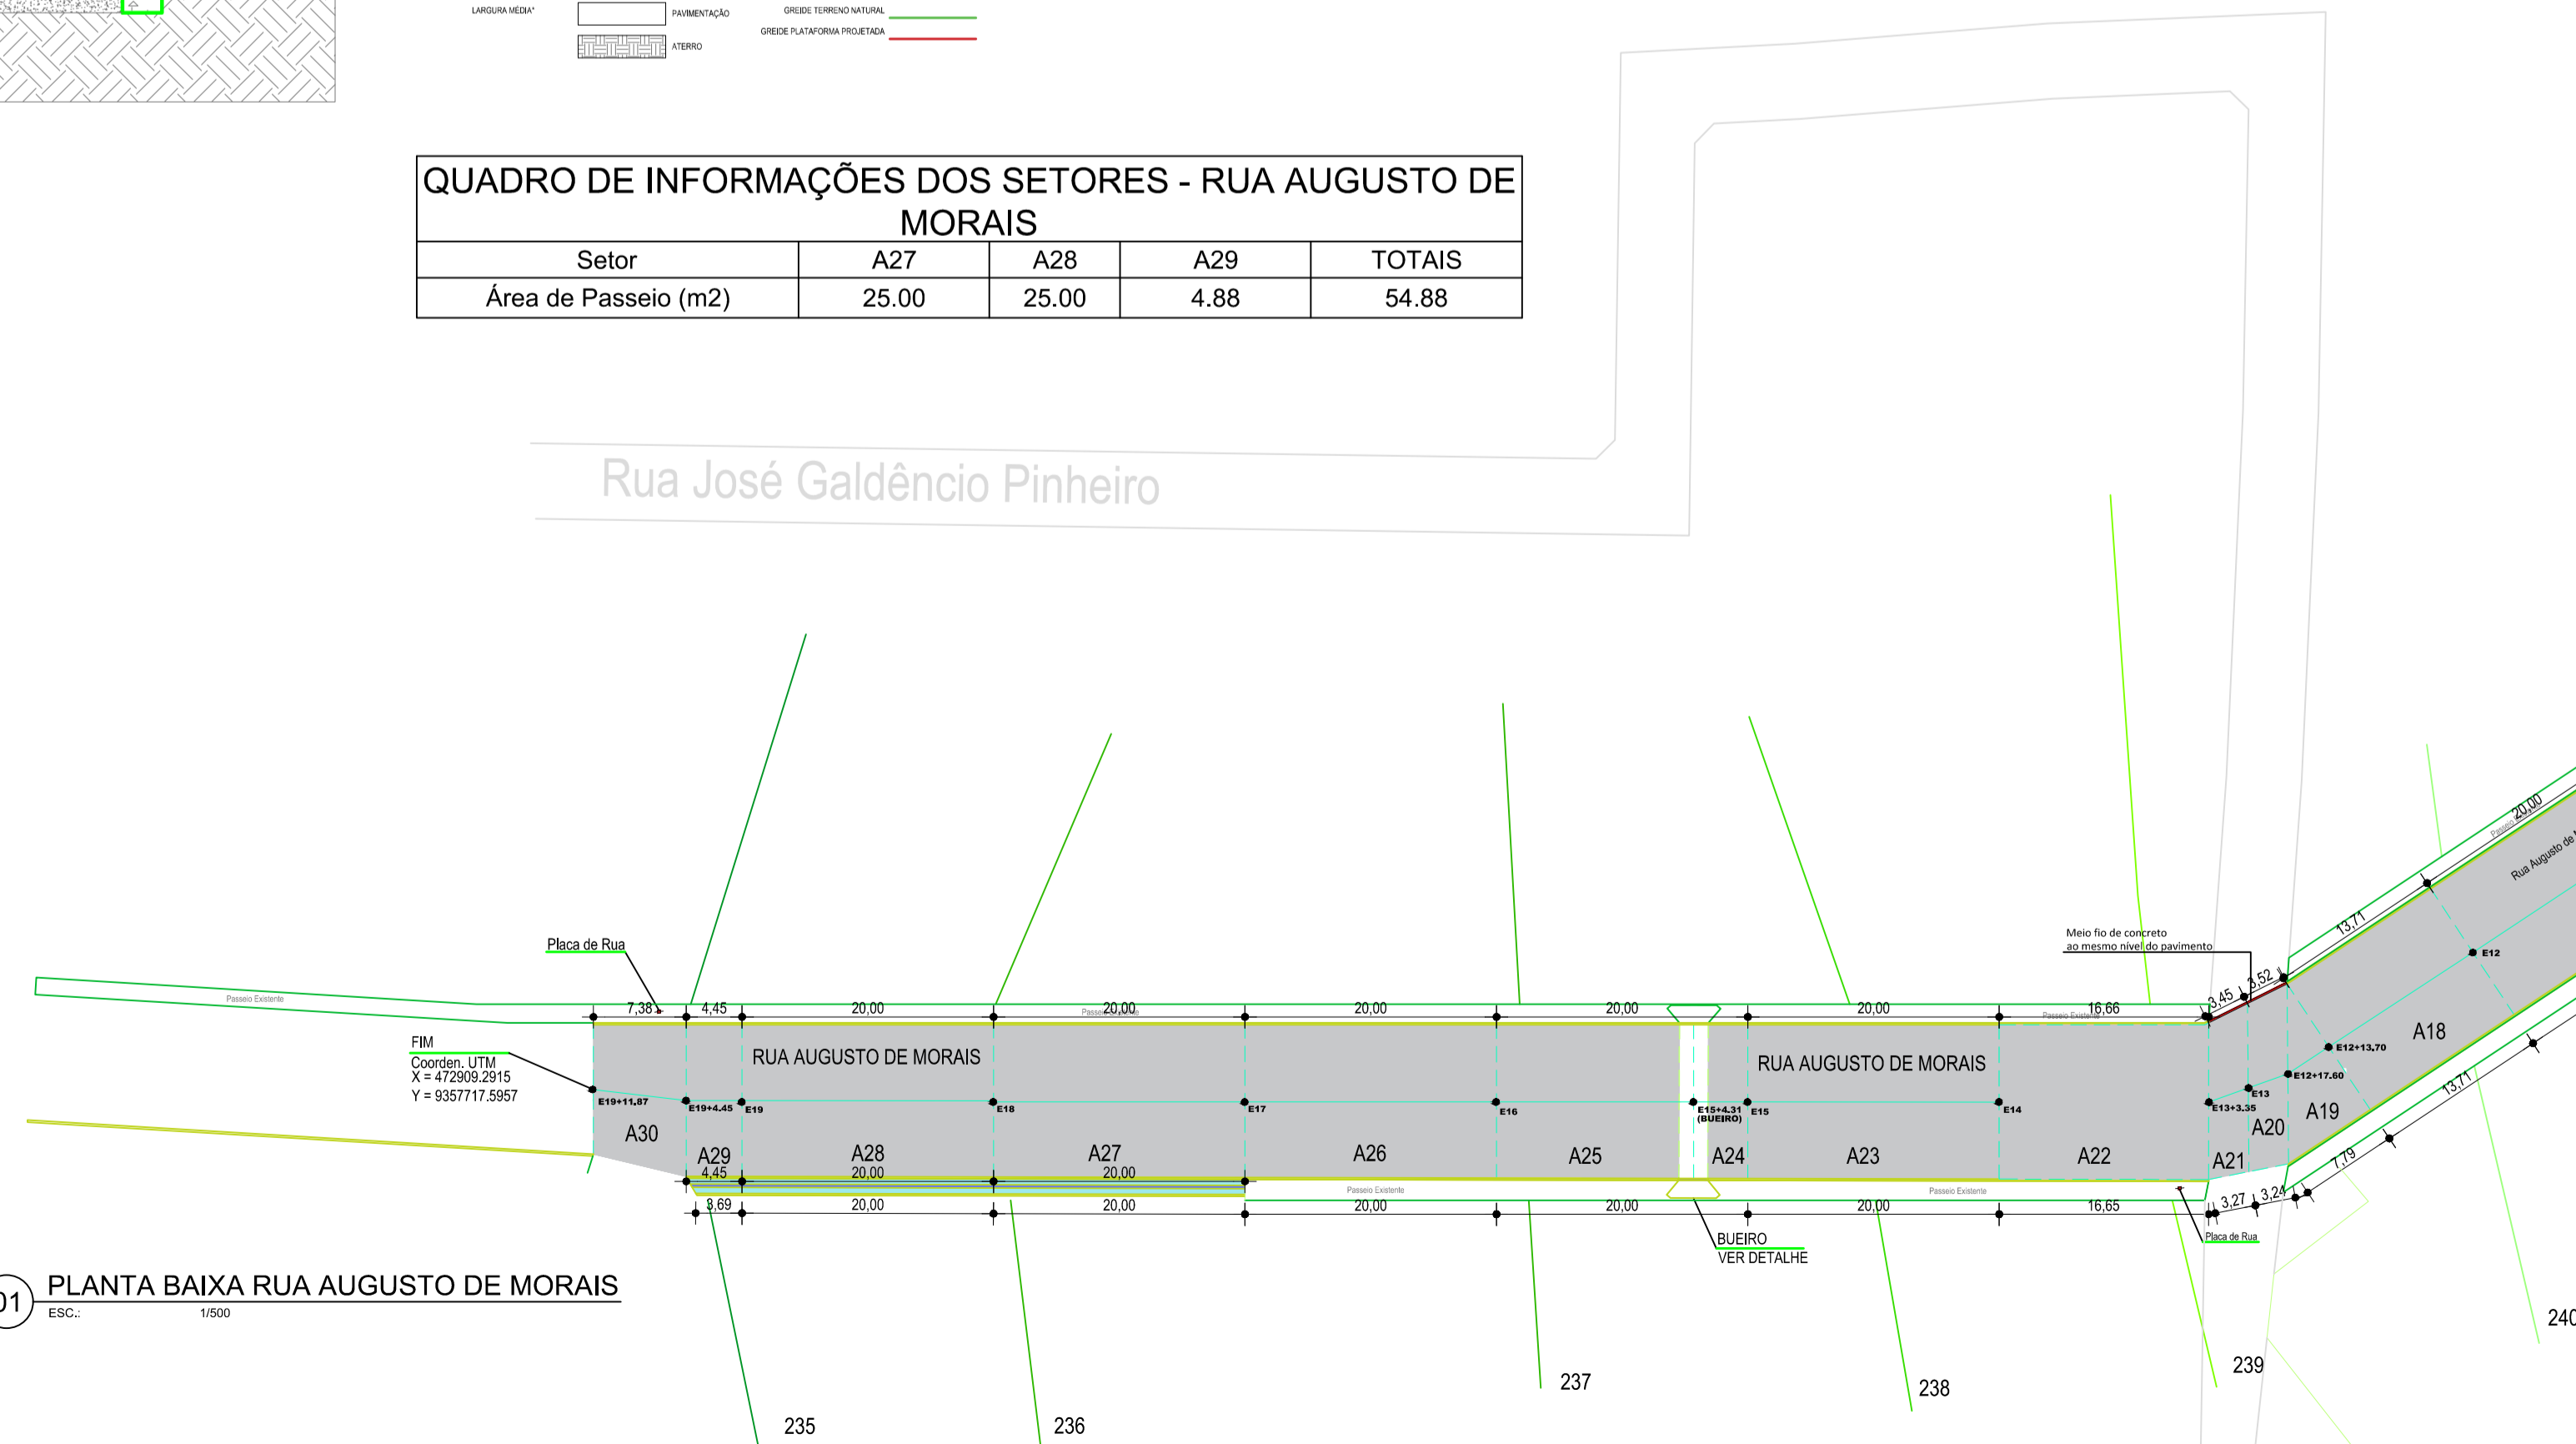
LARGURA MÉDIA*
PAVIMENTAÇÃO
ATERRO
GREIDE TERRENO NATURAL
GREIDE PLATAFORMA PROJETADA

QUADRO DE INFORMAÇÕES DOS SETORES - RUA AUGUSTO DE MORAIS

| Setor | A27 | A28 | A29 | TOTAIS |
|---|---|---|---|---|
| Área de Passeio (m2) | 25.00 | 25.00 | 4.88 | 54.88 |

Rua José Galdêncio Pinheiro

Placa de Rua
Passeio Existente
7,38
4,45
20,00
20,00
20,00
20,00
20,00
16,66
Passeio Existente
Passeio Existente
Meio fio de concreto
ao mesmo nível do pavimento
3,45
3,52
13,71
20,00
Passeio
Rua Augusto de
E12
FIM
Coorden. UTM
X = 472909.2915
Y = 9357717.5957
RUA AUGUSTO DE MORAIS
RUA AUGUSTO DE MORAIS
E19+11,87
E19+4.45
E19
E18
E17
E16
E15+4.31 (BUEIRO)
E15
E14
E13+3.35
E13
E12+17.60
E12+13.70
A18
A30
A29
A28
A27
A26
A25
A24
A23
A22
A21
A20
A19
4,45
20,00
20,00
13,71
7,79
Passeio Existente
Passeio Existente
8,69
20,00
20,00
20,00
20,00
20,00
16,65
3,27
3,24
BUEIRO
VER DETALHE
Placa de Rua
01
PLANTA BAIXA RUA AUGUSTO DE MORAIS
ESC.: 1/500
235
236
237
238
239
240